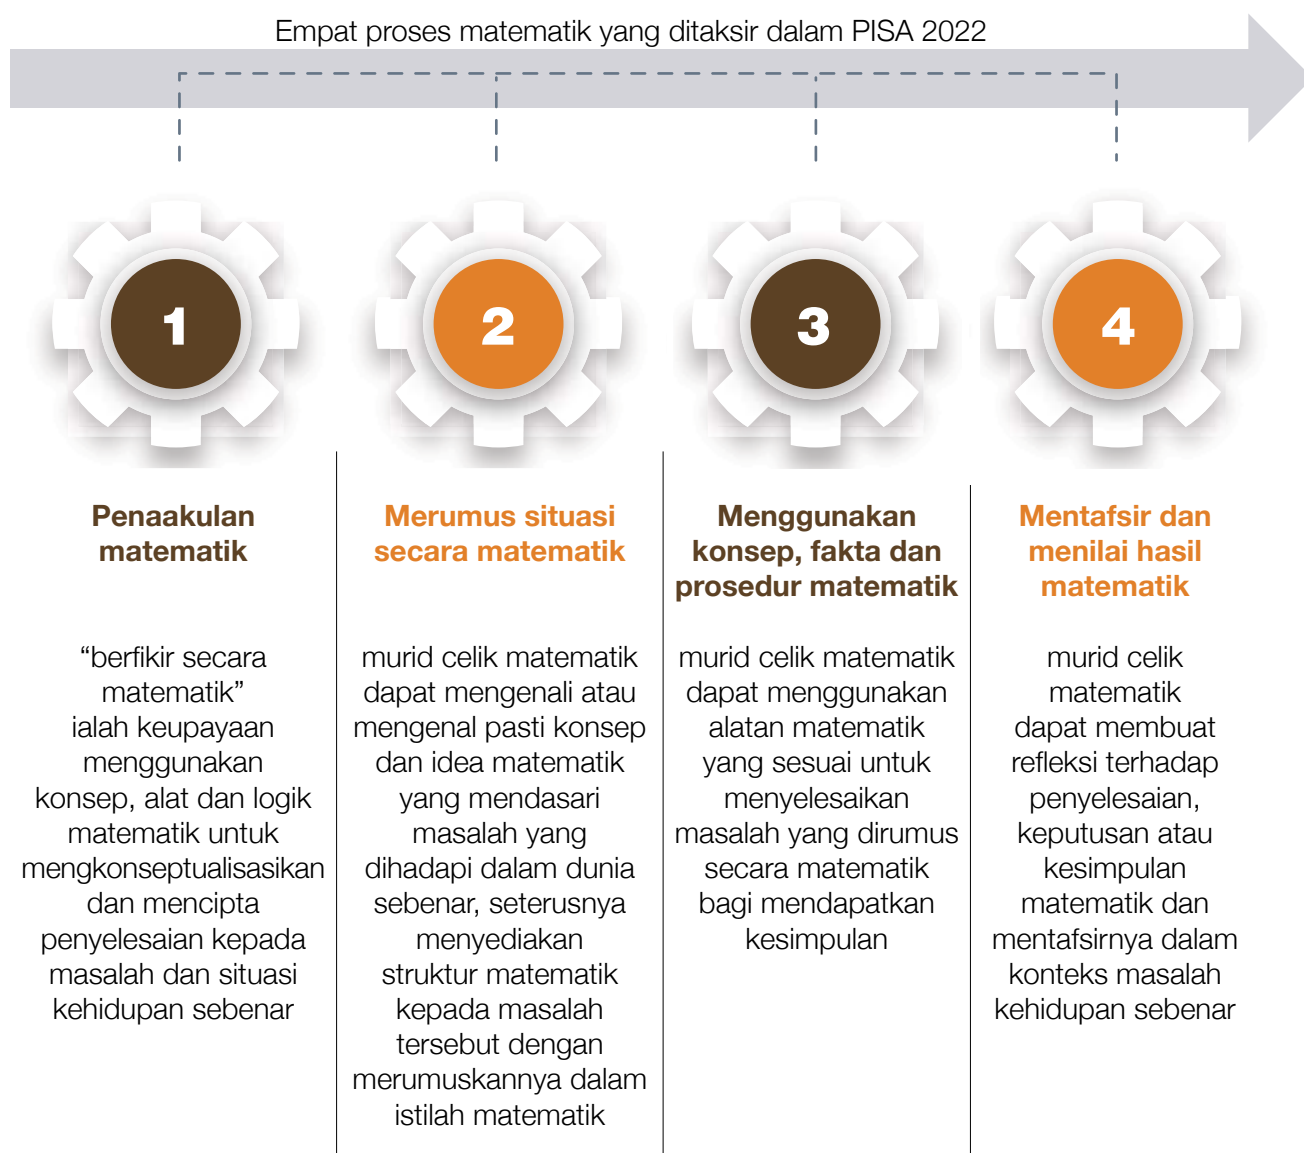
Empat proses matematik yang ditaksir dalam PISA 2022

1

Penaakulan matematik

“berfikir secara matematik” ialah keupayaan menggunakan konsep, alat dan logik matematik untuk mengkonseptualisasikan dan mencipta penyelesaian kepada masalah dan situasi kehidupan sebenar

2

Merumus situasi secara matematik

murid celik matematik dapat mengenali atau mengenal pasti konsep dan idea matematik yang mendasari masalah yang dihadapi dalam dunia sebenar, seterusnya menyediakan struktur matematik kepada masalah tersebut dengan merumuskannya dalam istilah matematik

3

Menggunakan konsep, fakta dan prosedur matematik

murid celik matematik dapat menggunakan alatan matematik yang sesuai untuk menyelesaikan masalah yang dirumus secara matematik bagi mendapatkan kesimpulan

4

Mentafsir dan menilai hasil matematik

murid celik matematik dapat membuat refleksi terhadap penyelesaian, keputusan atau kesimpulan matematik dan mentafsirnya dalam konteks masalah kehidupan sebenar